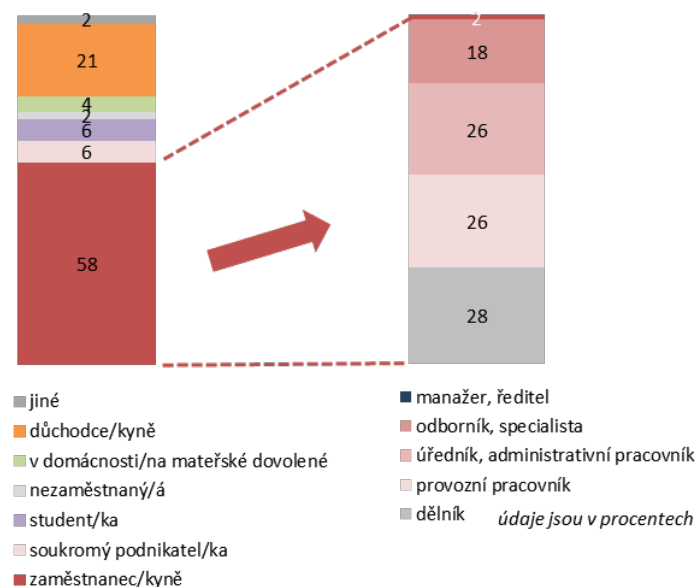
2
21
4
2
6
6
58

2
18
26
26
28

jiné
důchodce/kyně
v domácnosti/na mateřské dovolené
nezaměstnaný/á
student/ka
soukromý podnikatel/ka
zaměstnanec/kyně

manažer, ředitel
odborník, specialista
úředník, administrativní pracovník
provozní pracovník
dělník

údaje jsou v procentech